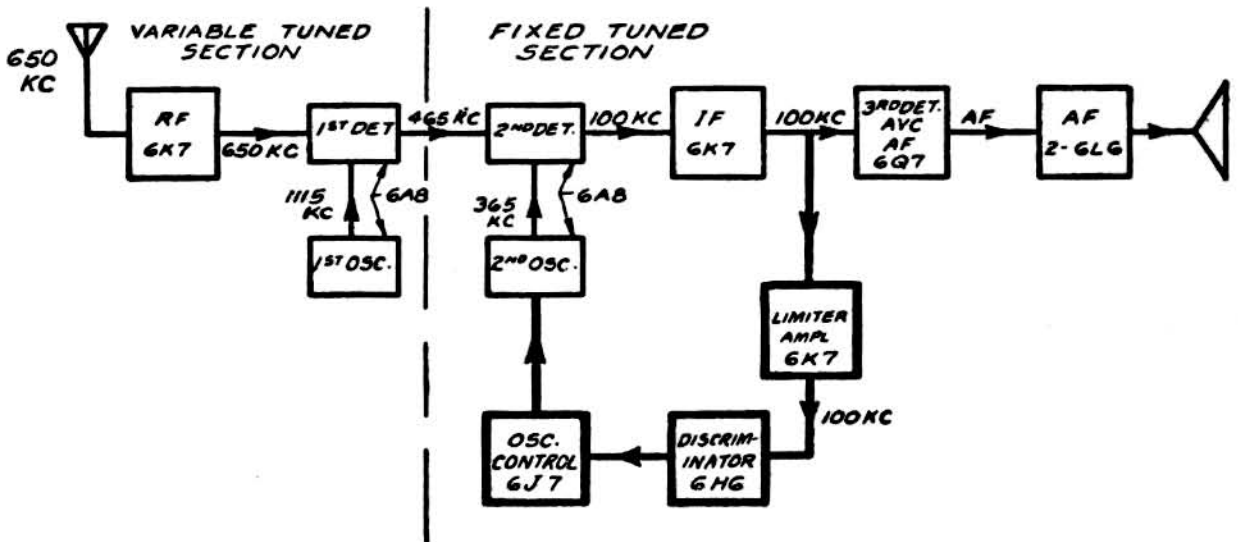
650 KC

VARIABLE TUNED SECTION

FIXED TUNED SECTION

RF 6K7

650 KC

1ST DET

465 KC

2ND DET.

100 KC

IF 6K7

100 KC

3RD DET. AVC AF 6Q7

AF

AF 2-6L6

1115 KC

6A8

1ST OSC.

365 KC

6A8

2ND OSC.

LIMITER AMPL 6K7

100 KC

OSC. CONTROL 6J7

DISCRIMINATOR 6H6